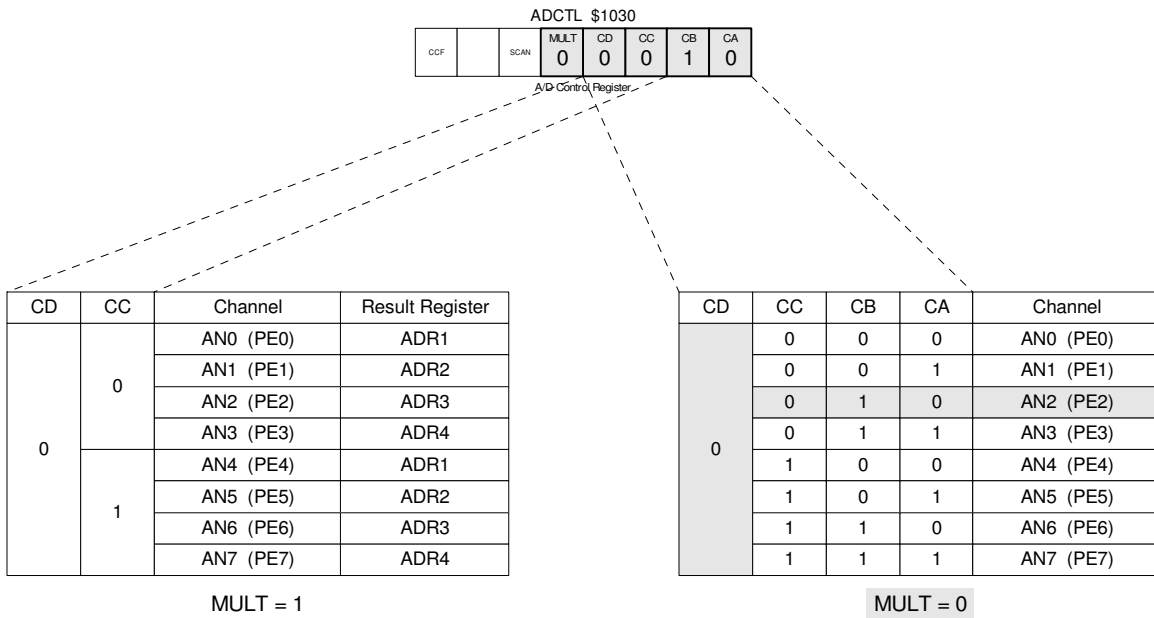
ADCTL $1030

| CCF | | SCAN | MULT 0 | CD 0 | CC 0 | CB 1 | CA 0 |
|---|---|---|---|---|---|---|---|

A/D Control Register

| CD | CC | Channel | Result Register |
|---|---|---|---|
| 0 | 0 | AN0 (PE0) | ADR1 |
| | | AN1 (PE1) | ADR2 |
| | | AN2 (PE2) | ADR3 |
| | | AN3 (PE3) | ADR4 |
| | 1 | AN4 (PE4) | ADR1 |
| | | AN5 (PE5) | ADR2 |
| | | AN6 (PE6) | ADR3 |
| | | AN7 (PE7) | ADR4 |

MULT = 1

| CD | CC | CB | CA | Channel |
|---|---|---|---|---|
| 0 | 0 | 0 | 0 | AN0 (PE0) |
| | 0 | 0 | 1 | AN1 (PE1) |
| | 0 | 1 | 0 | AN2 (PE2) |
| | 0 | 1 | 1 | AN3 (PE3) |
| | 1 | 0 | 0 | AN4 (PE4) |
| | 1 | 0 | 1 | AN5 (PE5) |
| | 1 | 1 | 0 | AN6 (PE6) |
| | 1 | 1 | 1 | AN7 (PE7) |

MULT = 0